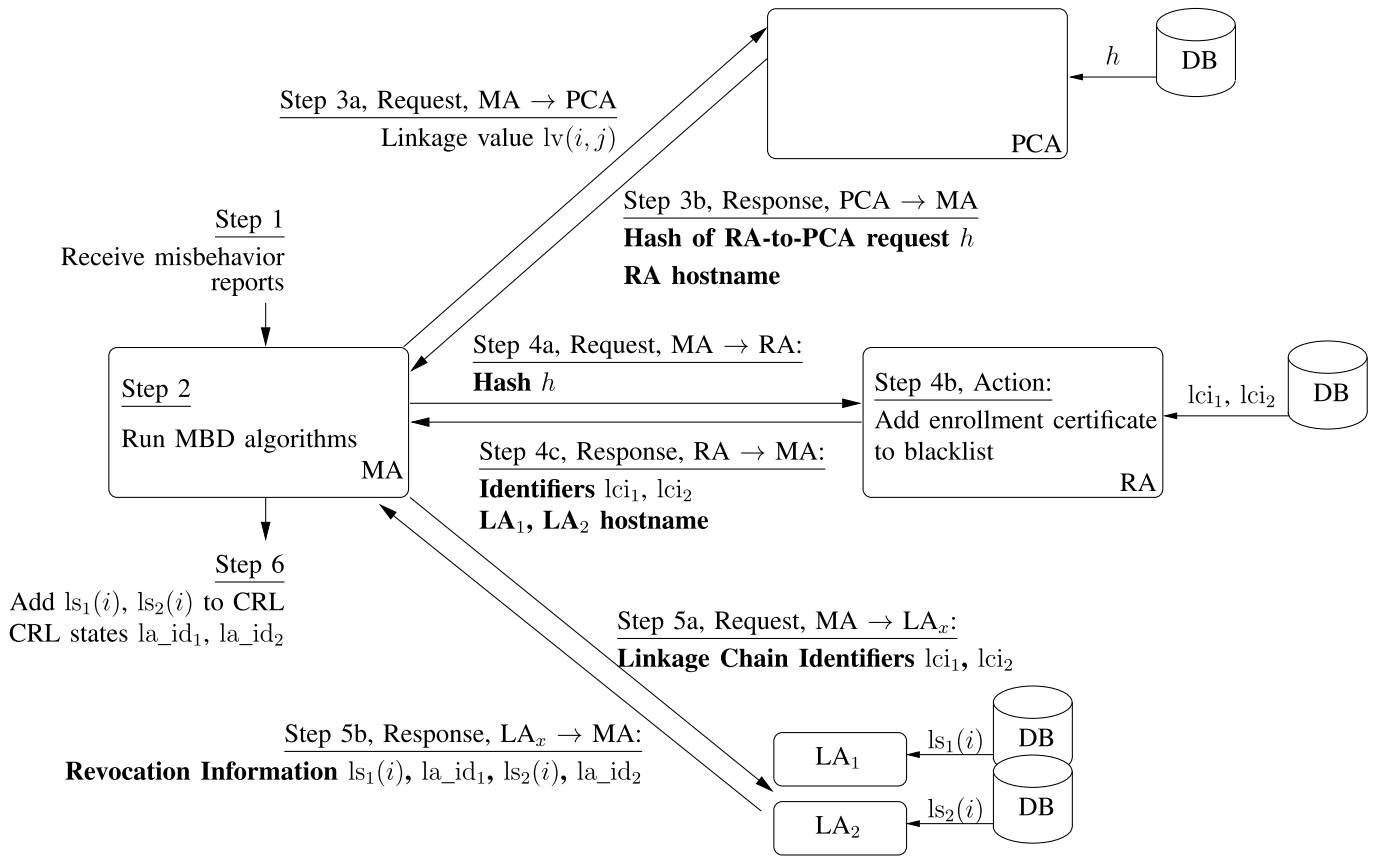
$h$

DB

Step 3a, Request, MA $\rightarrow$ PCA

Linkage value $\mathrm{lv}(i,j)$

PCA

Step 1

Receive misbehavior reports

Step 3b, Response, PCA $\rightarrow$ MA

**Hash of RA-to-PCA request** $h$

**RA hostname**

Step 4a, Request, MA $\rightarrow$ RA:

**Hash** $h$

Step 2

Run MBD algorithms

MA

Step 4b, Action:

Add enrollment certificate to blacklist

RA

$\mathrm{lci}_1$, $\mathrm{lci}_2$

DB

Step 4c, Response, RA $\rightarrow$ MA:

**Identifiers** $\mathrm{lci}_1$, $\mathrm{lci}_2$

**LA$_1$, LA$_2$ hostname**

Step 6

Add $\mathrm{ls}_1(i)$, $\mathrm{ls}_2(i)$ to CRL

CRL states la_id$_1$, la_id$_2$

Step 5a, Request, MA $\rightarrow$ LA$_x$:

**Linkage Chain Identifiers** $\mathrm{lci}_1$**,** $\mathrm{lci}_2$

Step 5b, Response, LA$_x$ $\rightarrow$ MA:

**Revocation Information** $\mathrm{ls}_1(i)$**,** la_id$_1$**,** $\mathrm{ls}_2(i)$**,** la_id$_2$

LA$_1$

$\mathrm{ls}_1(i)$

DB

LA$_2$

$\mathrm{ls}_2(i)$

DB